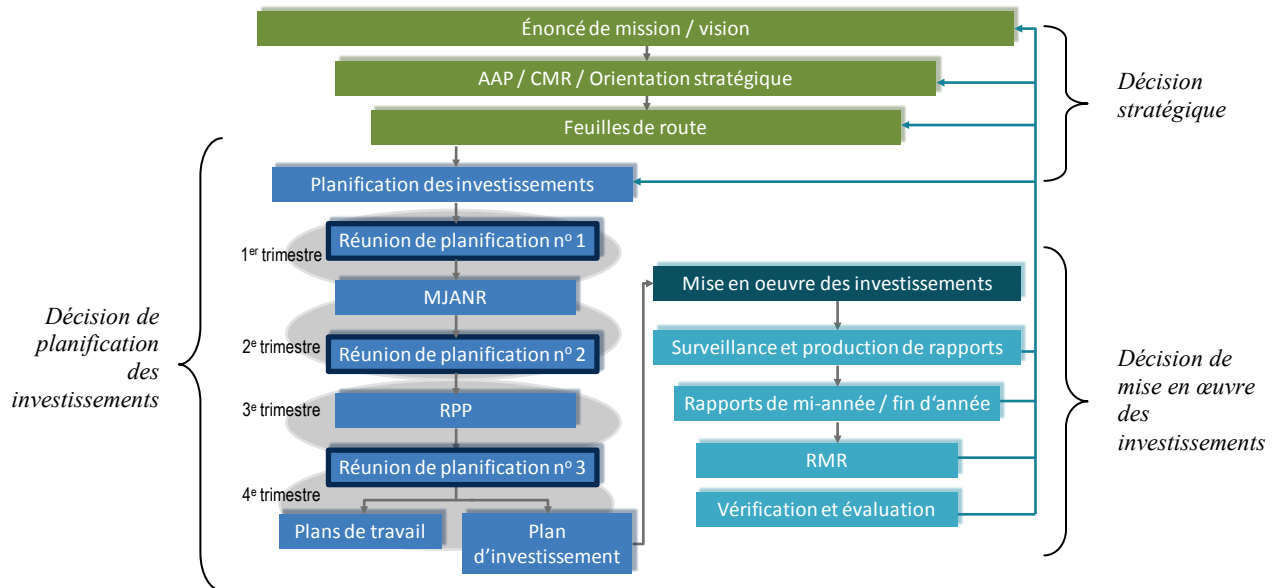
Énoncé de mission / vision

AAP / CMR / Orientation stratégique

Feuilles de route

Décision stratégique

Planification des investissements

1$^{er}$ trimestre

Réunion de planification n$^{o}$ 1

MJANR

2$^{e}$ trimestre

Réunion de planification n$^{o}$ 2

3$^{e}$ trimestre

RPP

Réunion de planification n$^{o}$ 3

4$^{e}$ trimestre

Plans de travail

Plan d'investissement

Décision de planification des investissements

Mise en oeuvre des investissements

Surveillance et production de rapports

Rapports de mi-année / fin d'année

RMR

Vérification et évaluation

Décision de mise en œuvre des investissements